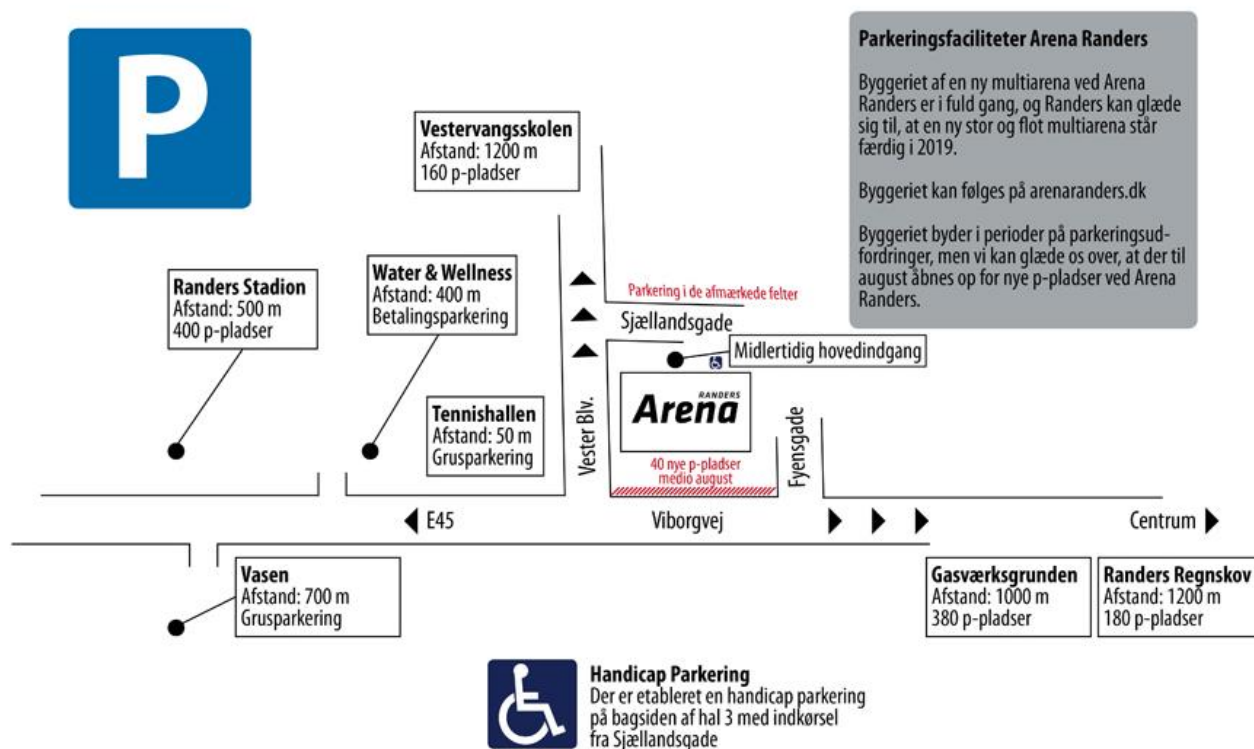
P

Parkeringsfaciliteter Arena Randers

Byggeriet af en ny multiarena ved Arena Randers er i fuld gang, og Randers kan glæde sig til, at en ny stor og flot multiarena står færdig i 2019.

Byggeriet kan følges på arenaranders.dk

Byggeriet byder i perioder på parkeringsudfordringer, men vi kan glæde os over, at der til august åbnes op for nye p-pladser ved Arena Randers.

Vestervangsskolen
Afstand: 1200 m
160 p-pladser

Randers Stadion
Afstand: 500 m
400 p-pladser

Water & Wellness
Afstand: 400 m
Betalingsparkering

Parkering i de afmærkede felter

Sjællandsgade

Midlertidig hovedindgang

Tennishallen
Afstand: 50 m
Grusparkering

Vester Blv.

RANDERS
Arena

40 nye p-pladser medio august

Fyensgade

E45

Viborgvej

Centrum

Vasen
Afstand: 700 m
Grusparkering

Gasværksgrunden
Afstand: 1000 m
380 p-pladser

Randers Regnskov
Afstand: 1200 m
180 p-pladser

Handicap Parkering
Der er etableret en handicap parkering på bagsiden af hal 3 med indkørsel fra Sjællandsgade